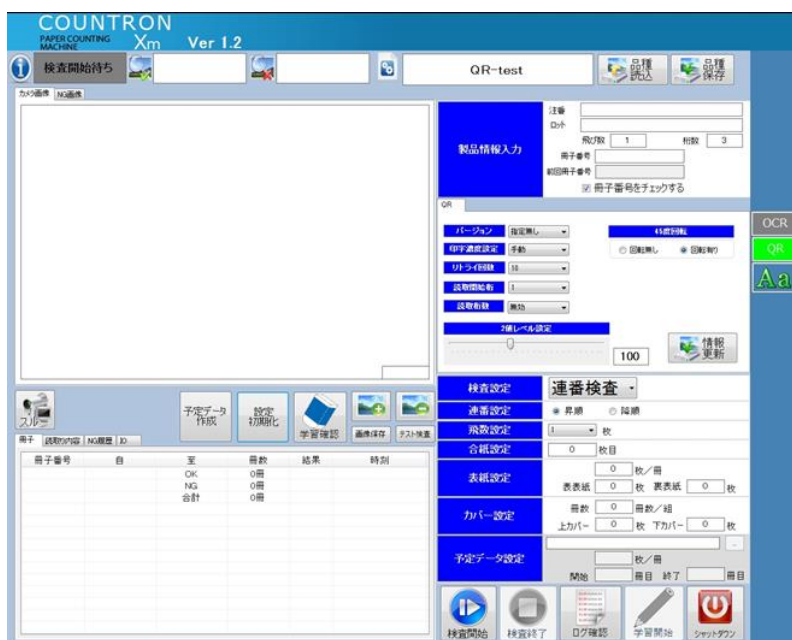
COUNTRON
PAPER COUNTING MACHINE Xm Ver 1.2

検査開始待ち

QR-test

品種読込 品種保存

カメラ画像 NG画像

製品情報入力
注番
ロット
飛び数 1 桁数 3
冊子番号
前回冊子番号
冊子番号をチェックする

QR
バージョン 指定無し
印字濃度設定 手動
リトライ回数 10
読取開始桁 1
読取桁数 無効
45度回転
回転無し 回転有り
2値レベル設定
100
情報更新

OCR
QR
Aa

スルー
予定データ作成
設定初期化
学習確認
画像保存 テスト検査

冊子 読取内容 NG履歴 IO

| 冊子番号 | 自 | 至 | 冊数 | 結果 | 時刻 |
|---|---|---|---|---|---|
| | | OK | 0冊 | | |
| | | NG | 0冊 | | |
| | | 合計 | 0冊 | | |

検査設定 連番検査
連番設定 昇順 降順
飛数設定 1 枚
合紙設定 0 枚目
表紙設定 0 枚／冊 表表紙 0 枚 裏表紙 0 枚
カバー設定 冊数 0 冊数／組 上カバー 0 枚 下カバー 0 枚
予定データ設定 枚／冊 開始 冊目 終了 冊目

検査開始 検査終了 ログ確認 学習開始 シャットダウン